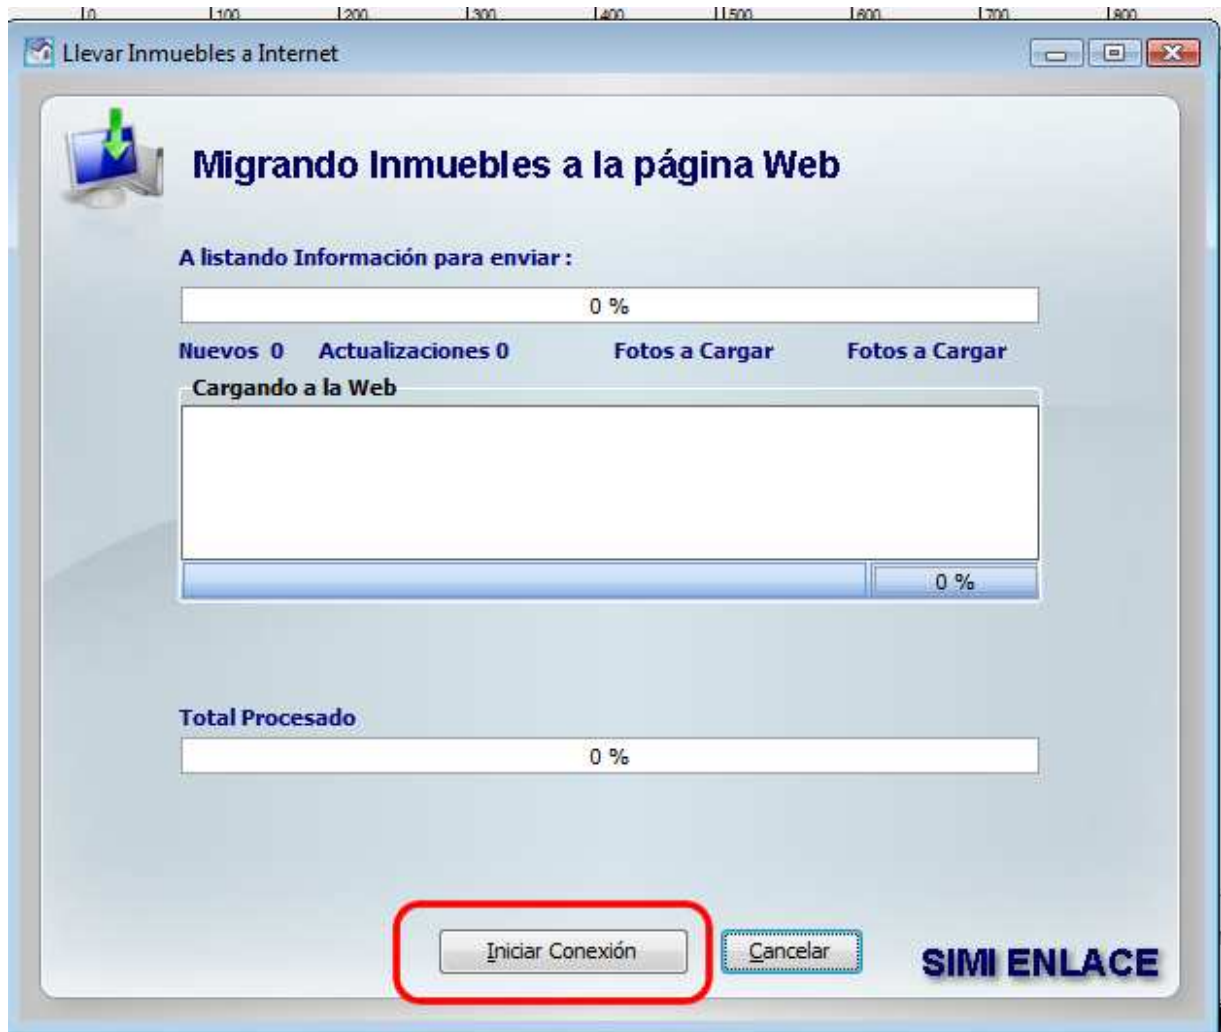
0 100 200 300 400 500 600 700 800

Llevar Inmuebles a Internet

Migrando Inmuebles a la página Web

A listando Información para enviar :

0 %

Nuevos 0 Actualizaciones 0 Fotos a Cargar Fotos a Cargar

Cargando a la Web

0 %

Total Procesado

0 %

Iniciar Conexión Cancelar SIMI ENLACE